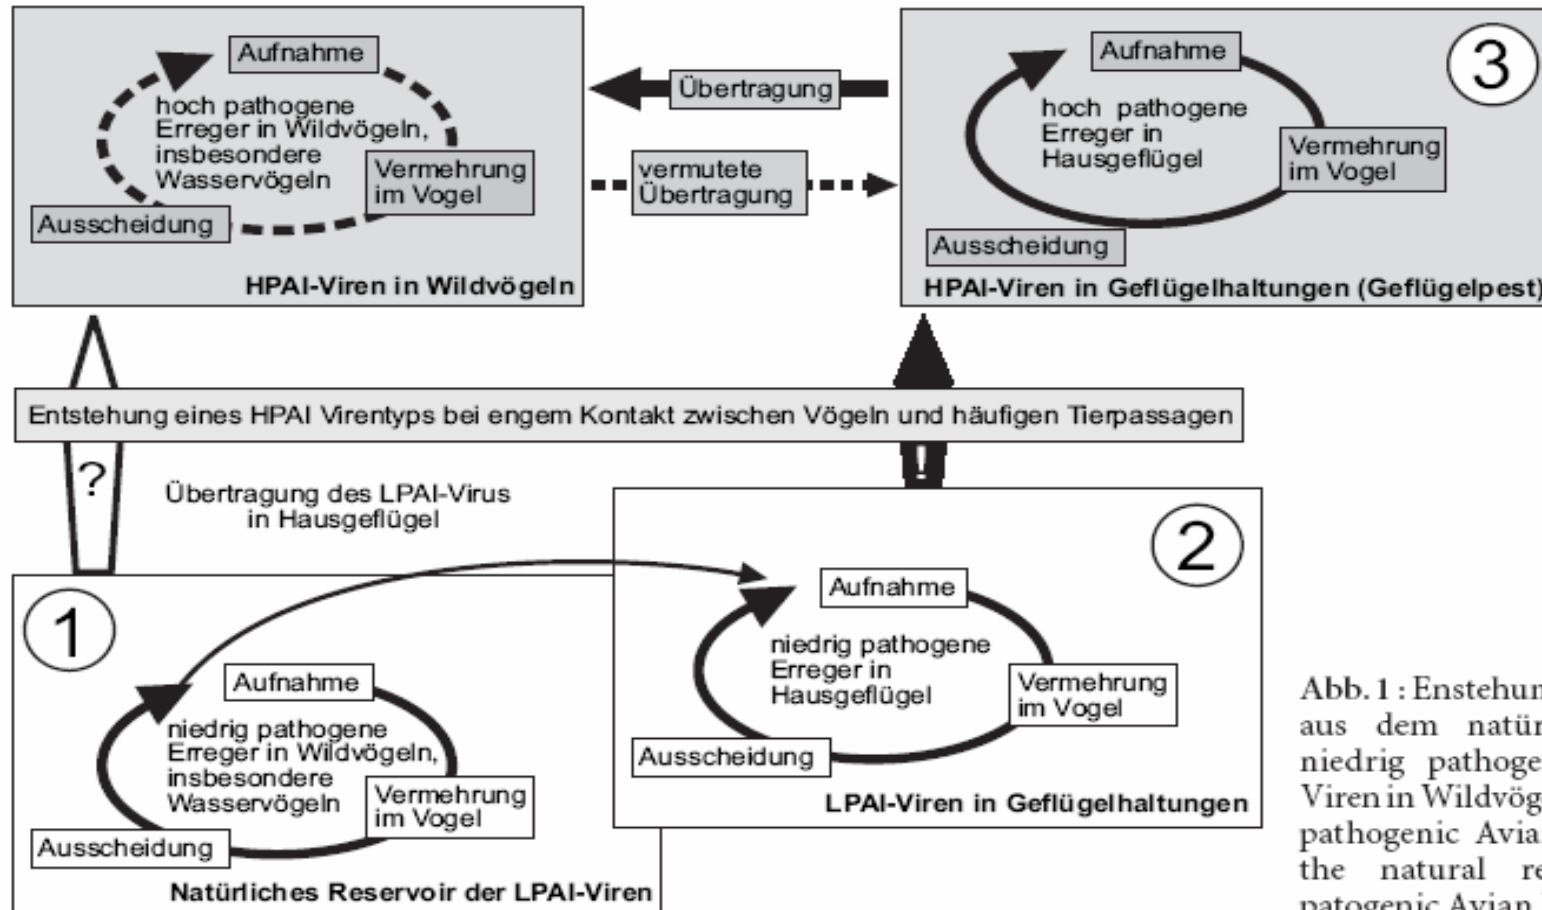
Aufnahme

hoch pathogene Erreger in Wildvögeln, insbesondere Wasservögeln

Vermehrung im Vogel

Ausscheidung

HPAI-Viren in Wildvögeln

Übertragung

vermutete Übertragung

Aufnahme

3

hoch pathogene Erreger in Hausgeflügel

Vermehrung im Vogel

Ausscheidung

HPAI-Viren in Geflügelhaltungen (Geflügelpest)

Entstehung eines HPAI Virentyps bei engem Kontakt zwischen Vögeln und häufigen Tierpassagen

?

Übertragung des LPAI-Virus in Hausgeflügel

!

2

Aufnahme

niedrig pathogene Erreger in Hausgeflügel

Vermehrung im Vogel

Ausscheidung

LPAI-Viren in Geflügelhaltungen

1

Aufnahme

niedrig pathogene Erreger in Wildvögeln, insbesondere Wasservögeln

Vermehrung im Vogel

Ausscheidung

Natürliches Reservoir der LPAI-Viren

Abb. 1 : Enstehun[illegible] aus dem natür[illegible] niedrig pathoge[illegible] Viren in Wildvög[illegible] pathogenic Avia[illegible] the natural re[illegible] patogenic Avian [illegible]